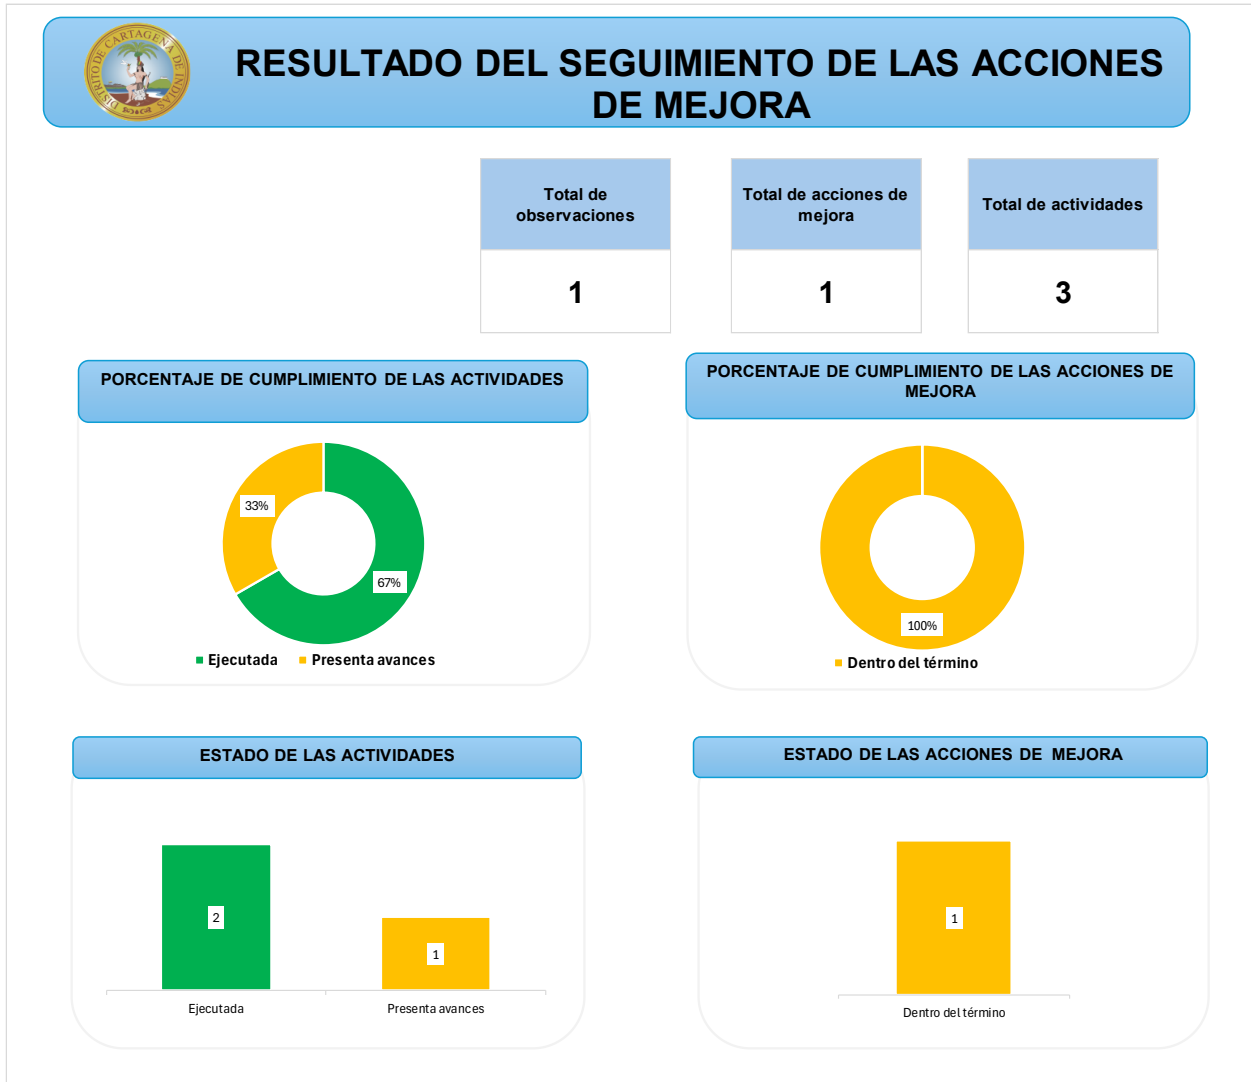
DISTRITO DE CARTAGENA DE INDIAS

RESULTADO DEL SEGUIMIENTO DE LAS ACCIONES DE MEJORA

| Total de observaciones | Total de acciones de mejora | Total de actividades |
|---|---|---|
| 1 | 1 | 3 |

PORCENTAJE DE CUMPLIMIENTO DE LAS ACTIVIDADES

33%
67%

Ejecutada Presenta avances

PORCENTAJE DE CUMPLIMIENTO DE LAS ACCIONES DE MEJORA

100%

Dentro del término

ESTADO DE LAS ACTIVIDADES

2
1

Ejecutada
Presenta avances

ESTADO DE LAS ACCIONES DE MEJORA

1

Dentro del término